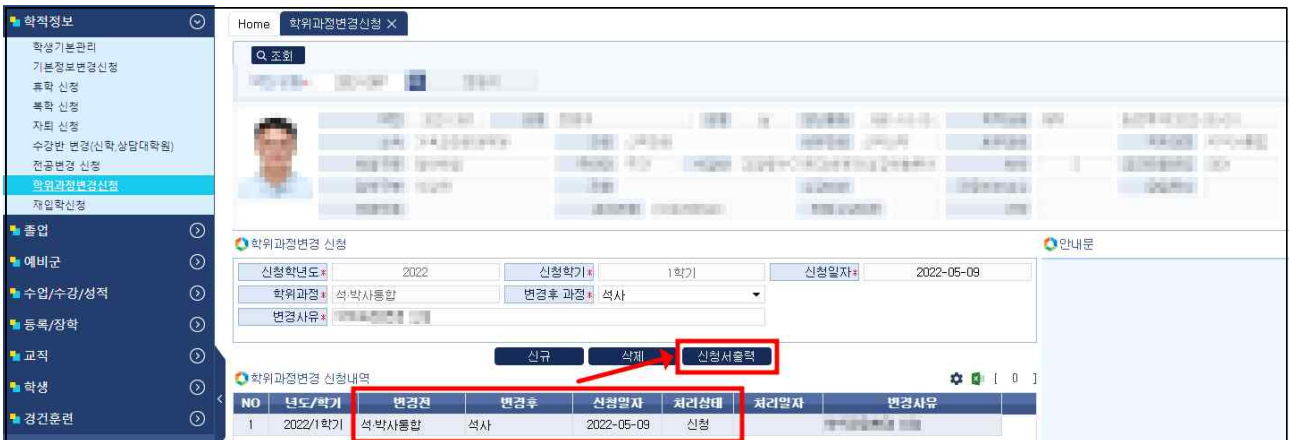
학적정보
학생기본관리
기본정보변경신청
휴학 신청
복학 신청
자퇴 신청
수강반 변경(신학,상담대학원)
전공변경 신청
학위과정변경신청
재입학신청
졸업
예비군
수업/수강/성적
등록/장학
교직
학생
경건훈련

Home 학위과정변경신청

조회

학위과정변경 신청

| 신청학년도* | 2022 | 신청학기* | 1학기 | 신청일자* | 2022-05-09 |
|---|---|---|---|---|---|
| 학위과정* | 석박사통합 | 변경후 과정* | 석사 | | |
| 변경사유* | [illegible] | | | | |

신규 삭제 신청서출력

안내문

학위과정변경 신청내역

[ 0 ]

| NO | 년도/학기 | 변경전 | 변경후 | 신청일자 | 처리상태 | 처리일자 | 변경사유 |
|---|---|---|---|---|---|---|---|
| 1 | 2022/1학기 | 석박사통합 | 석사 | 2022-05-09 | 신청 | | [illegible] |